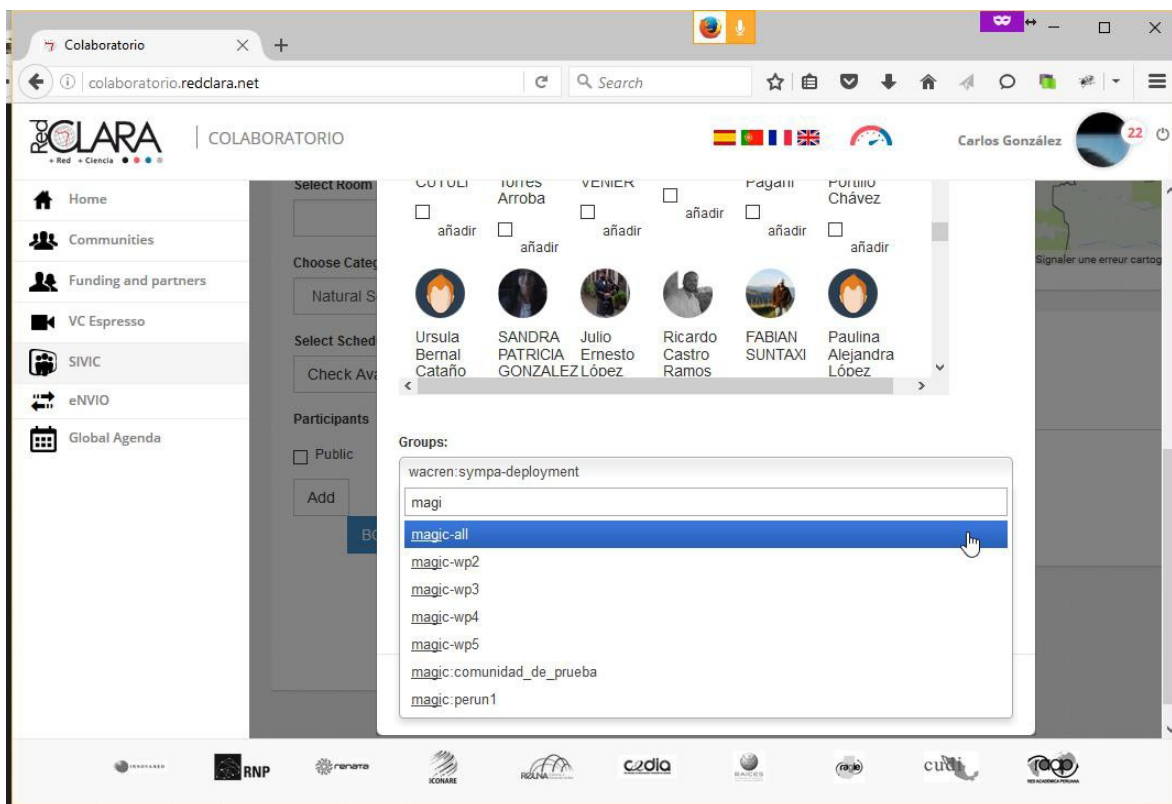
Colaboratorio

colaboratorio.redclara.net

Search

RedCLARA + Red + Ciencia

COLABORATORIO

Carlos González

22

Home
Communities
Funding and partners
VC Espresso
SIVIC
eNVIO
Global Agenda

Select Room

Choose Categ
Natural S

Select Sched
Check Ava

Participants

Public

Add

BO

COTOLI
Torres Arroba
VENIER
Pagani
Portillo Chávez

añadir
añadir
añadir
añadir
añadir
añadir

Ursula Bernal Cataño
SANDRA PATRICIA GONZALEZ
Julio Ernesto López
Ricardo Castro Ramos
FABIAN SUNTAXI
Paulina Alejandra López

Groups:

wacren:sympa-deployment

magi

magic-all
magic-wp2
magic-wp3
magic-wp4
magic-wp5
magic:comunidad_de_prueba
magic:perun1

Signaler une erreur cartog

RNP
renata
CONARE
RAGNA
cedia
RAICES
cudi
RAAP